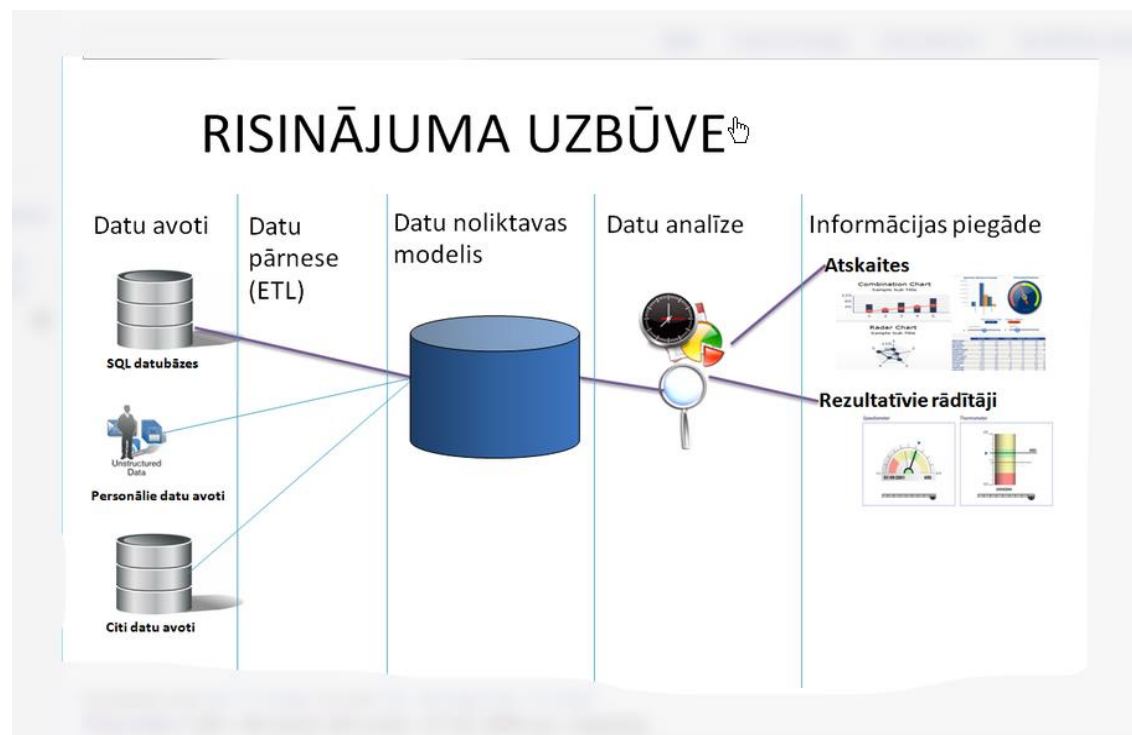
RISINĀJUMA UZBŪVE

Datu avoti

Datu pārnese (ETL)

Datu noliktavas modelis

Datu analīze

Informācijas piegāde

SQL datubāzes

Unstructured Data

Personālie datu avoti

Citi datu avoti

Atskaites

Combination Chart

Radar Chart

Rezultatīvie rādītāji